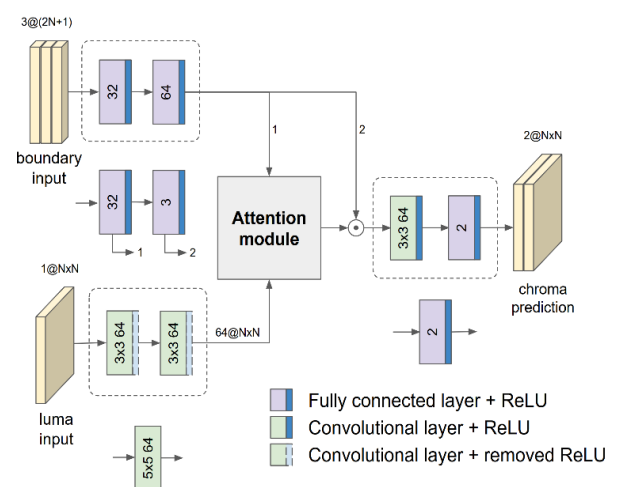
3@(2N+1)

32

64

1

2

boundary input

32

3

1

2

Attention module

$\odot$

3x3 64

2

2@NxN

chroma prediction

1@NxN

3x3 64

3x3 64

64@NxN

2

luma input

5x5 64

Fully connected layer + ReLU

Convolutional layer + ReLU

Convolutional layer + removed ReLU